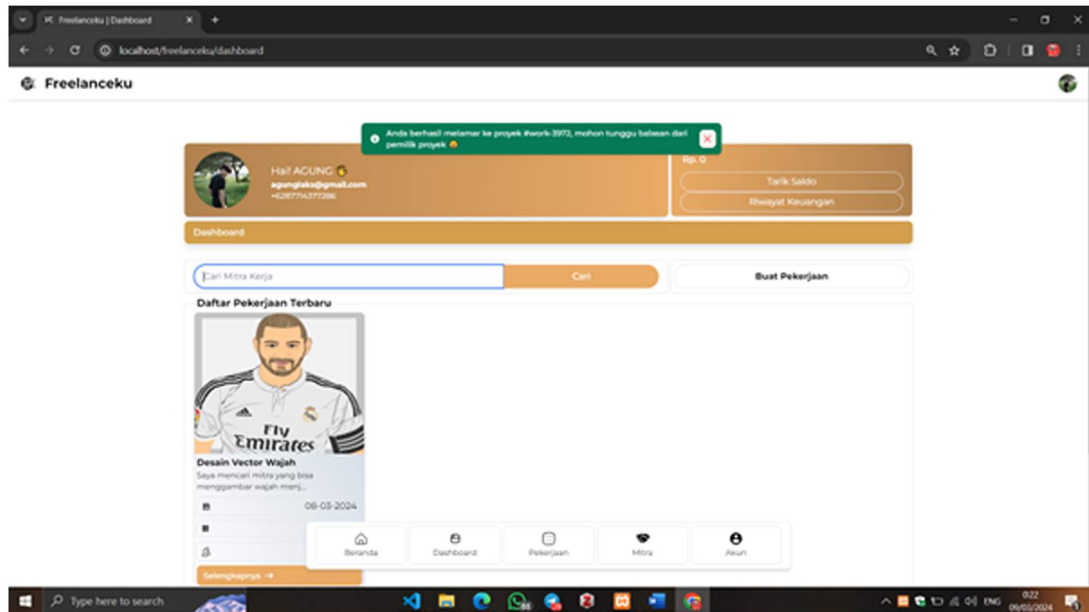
Freelanceku | Dashboard

localhost/freelanceku/dashboard

Freelanceku

Anda berhasil melamar ke proyek #work-3972, mohon tunggu balasan dari pemilik proyek

Hai! AGUNG
agungiaks@gmail.com
+6287714377286

Rp. 0

Tarik Saldo

Riwayat Keuangan

Dashboard

Cari Mitra Kerja

Cari

Buat Pekerjaan

Daftar Pekerjaan Terbaru

Fly Emirates

Desain Vector Wajah

Saya mencari mitra yang bisa menggambar wajah menj...

08-03-2024

Selengkapnya →

Beranda

Dashboard

Pekerjaan

Mitra

Akun

Type here to search

ENG

0:22
09/03/2024